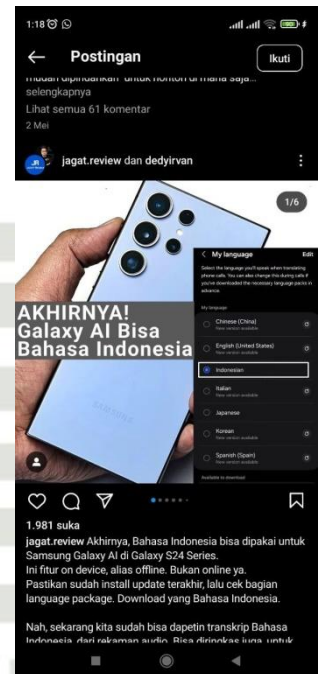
1:18

Postingan

Ikuti

mudah dipindahkan untuk nonton di mana saja... selengkapnya

Lihat semua 61 komentar

2 Mei

jagat.review dan dedyirvan

1/6

AKHIRNYA!
Galaxy AI Bisa
Bahasa Indonesia

My language
Edit

Select the language you'll speak when translating phone calls. You can also change this during calls if you've downloaded the necessary language packs in advance.

My language

Chinese (China)
New version available

English (United States)
New version available

Indonesian

Italian
New version available

Japanese

Korean
New version available

Spanish (Spain)
New version available

Available to download

SAMSUNG

1.981 suka

jagat.review Akhirnya, Bahasa Indonesia bisa dipakai untuk Samsung Galaxy AI di Galaxy S24 Series.
Ini fitur on device, alias offline. Bukan online ya.
Pastikan sudah install update terakhir, lalu cek bagian language package. Download yang Bahasa Indonesia.

Nah, sekarang kita sudah bisa dapetin transkrip Bahasa Indonesia, dari rekaman audio. Bisa diringkas juga, untuk